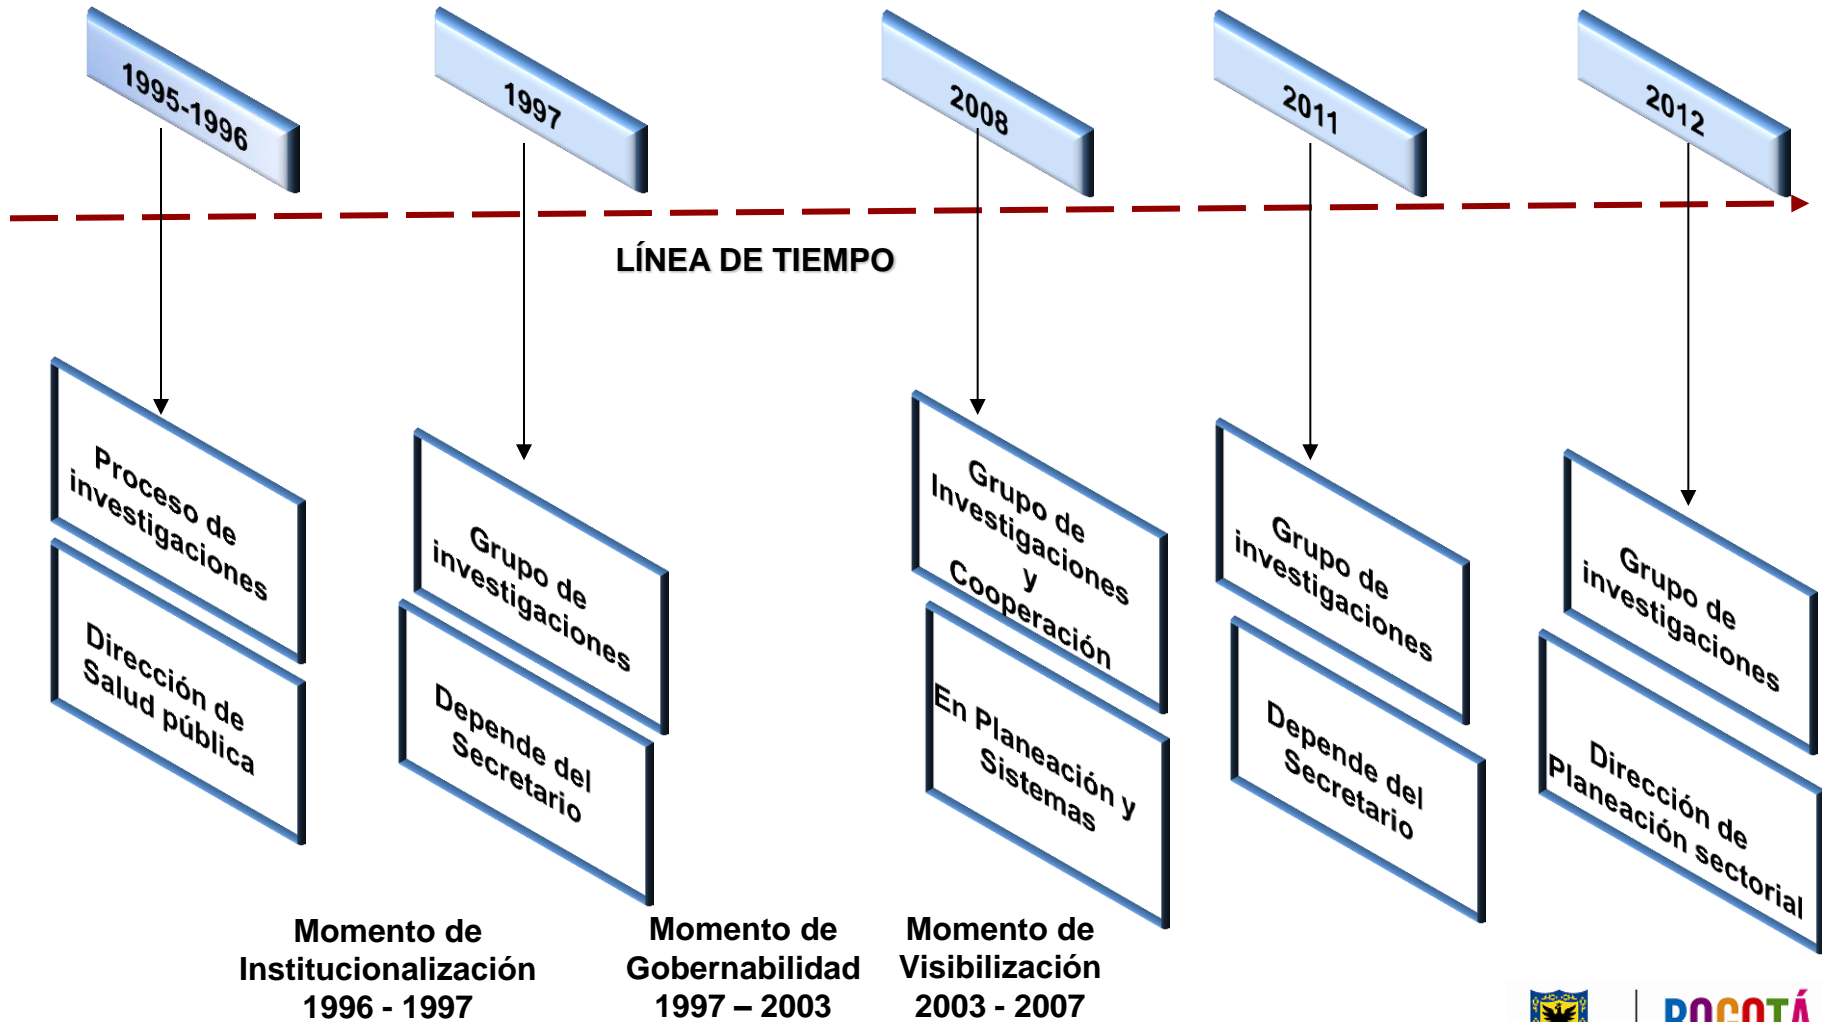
1995-1996

1997

2008

2011

2012

LÍNEA DE TIEMPO

Proceso de investigaciones

Dirección de Salud pública

Grupo de investigaciones

Depende del Secretario

Grupo de Investigaciones y Cooperación

En Planeación y Sistemas

Grupo de investigaciones

Depende del Secretario

Grupo de investigaciones

Dirección de Planeación sectorial

Momento de Institucionalización 1996 - 1997

Momento de Gobernabilidad 1997 – 2003

Momento de Visibilización 2003 - 2007

BOGOTÁ